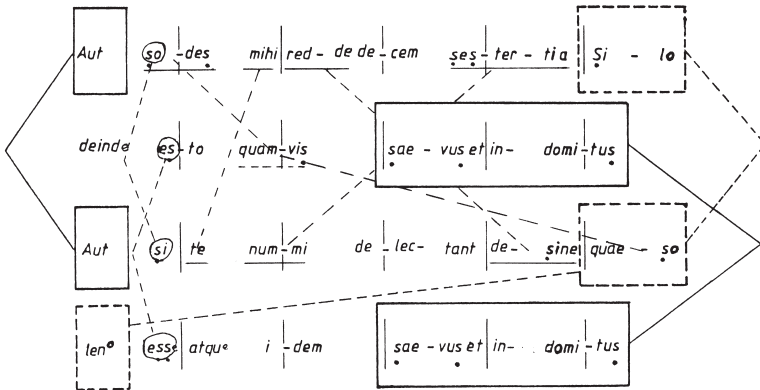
Aut so - des mihi red - de de - cem ses - ter - tia Si - lo

deinde es - to quam - vis sae - vus et in - domi - tus

Aut si te num - mi de - lec - tant de - sine quae - so

len° esse atque i - dem sae - vus et in - domi - tus